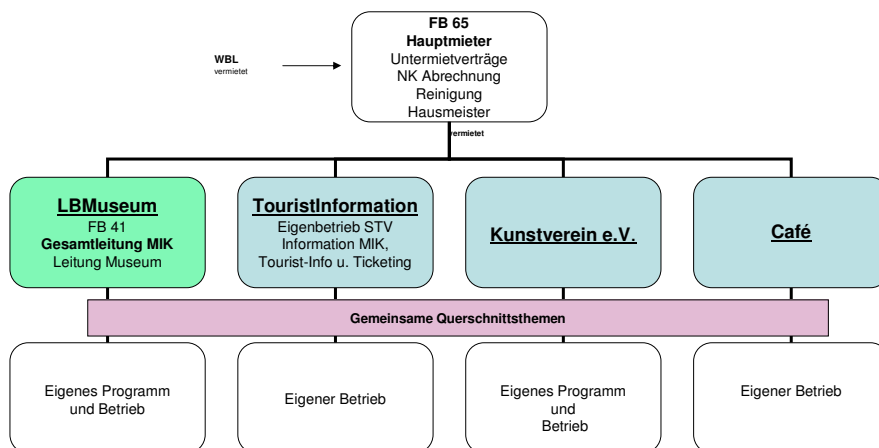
WBL
vermietet

FB 65
Hauptmieter
Untermietverträge
NK Abrechnung
Reinigung
Hausmeister

vermietet

LBMuseum
FB 41
Gesamtleitung MIK
Leitung Museum

TouristInformation
Eigenbetrieb STV
Information MIK,
Tourist-Info u. Ticketing

Kunstverein e.V.

Café

Gemeinsame Querschnittsthemen

Eigenes Programm und Betrieb

Eigener Betrieb

Eigenes Programm und Betrieb

Eigener Betrieb